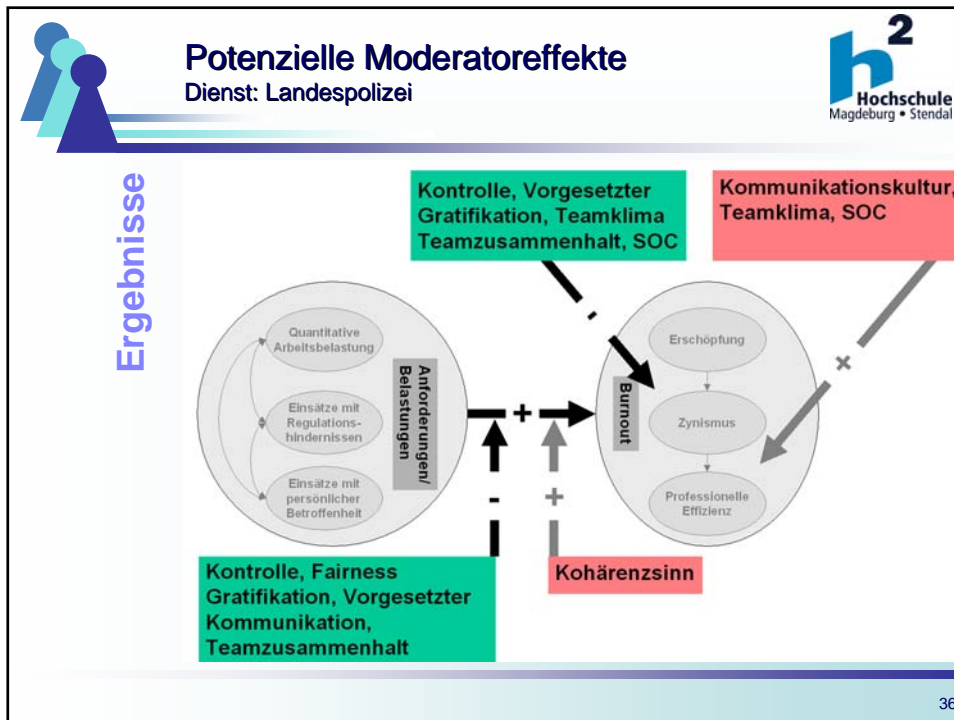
Potenzielle Moderatoreffekte
Dienst: Landespolizei

h2 Hochschule Magdeburg • Stendal

Ergebnisse

Kontrolle, Vorgesetzter Gratifikation, Teamklima Teamzusammenhalt, SOC

Kommunikationskultur, Teamklima, SOC

Quantitative Arbeitsbelastung

Einsätze mit Regulationshindernissen

Einsätze mit persönlicher Betroffenheit

Anforderungen/ Belastungen

+

-

+

-

×

Burnout

Erschöpfung

Zynismus

Professionelle Effizienz

Kontrolle, Fairness Gratifikation, Vorgesetzter Kommunikation, Teamzusammenhalt

Kohärenzsinn

36